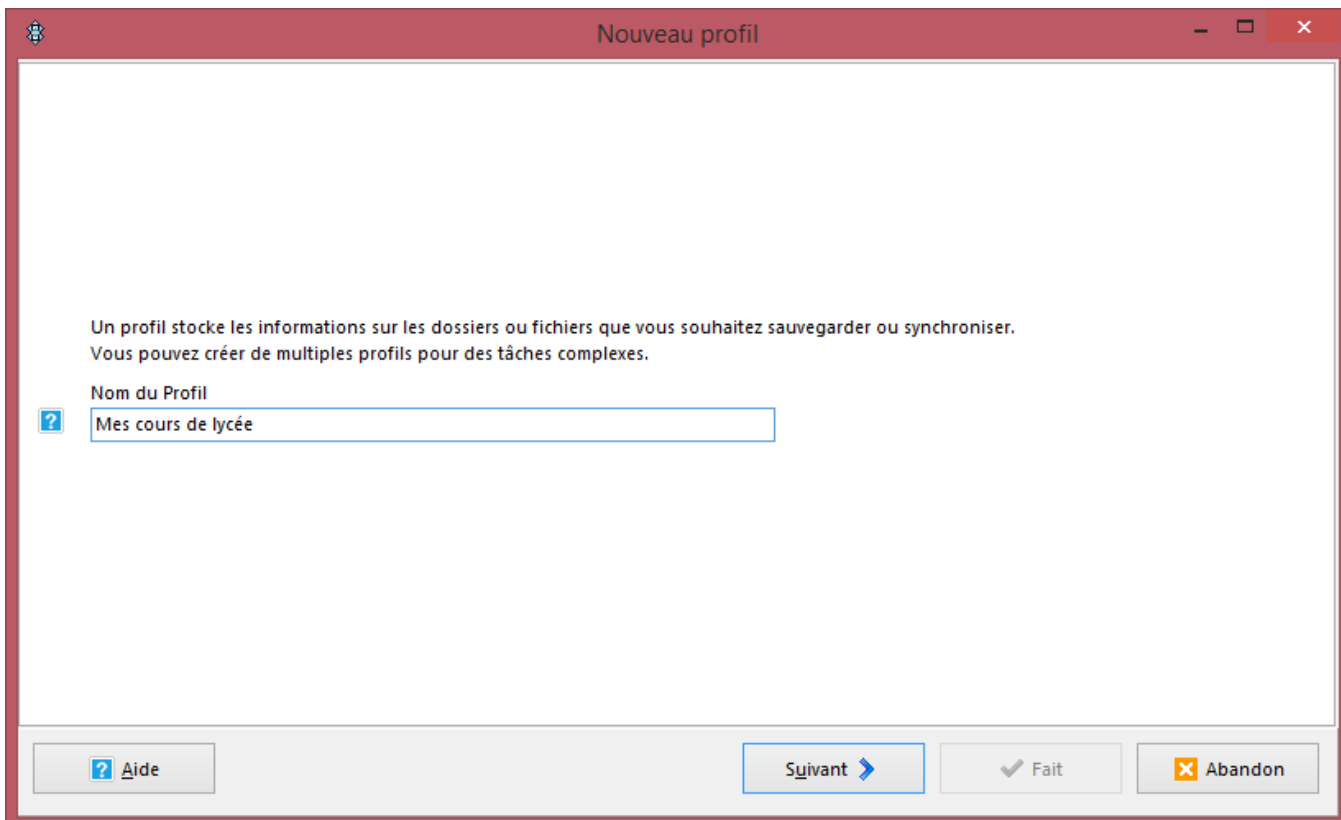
Nouveau profil

Un profil stocke les informations sur les dossiers ou fichiers que vous souhaitez sauvegarder ou synchroniser.
Vous pouvez créer de multiples profils pour des tâches complexes.

Nom du Profil

Mes cours de lycée

Aide

Suivant

Fait

Abandon